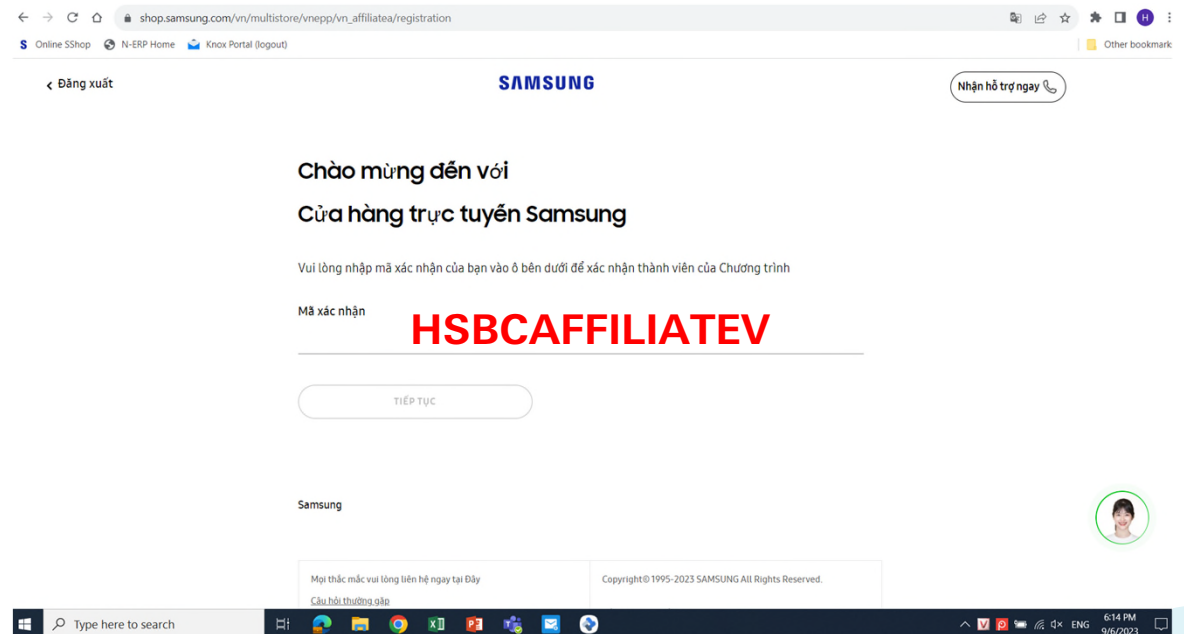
shop.samsung.com/vn/multistore/vnepp/vn_affiliatea/registration

Online SShop N-ERP Home Knox Portal (logout) Other bookmark

Đăng xuất

SAMSUNG

Nhận hỗ trợ ngay

Chào mừng đến với

Cửa hàng trực tuyến Samsung

Vui lòng nhập mã xác nhận của bạn vào ô bên dưới để xác nhận thành viên của Chương trình

Mã xác nhận

HSBCAFFILIATEV

TIẾP TỤC

Samsung

Mọi thắc mắc vui lòng liên hệ ngay tại Đây

Câu hỏi thường gặp

Copyright© 1995-2023 SAMSUNG All Rights Reserved.

Type here to search

ENG 6:14 PM 9/6/2023